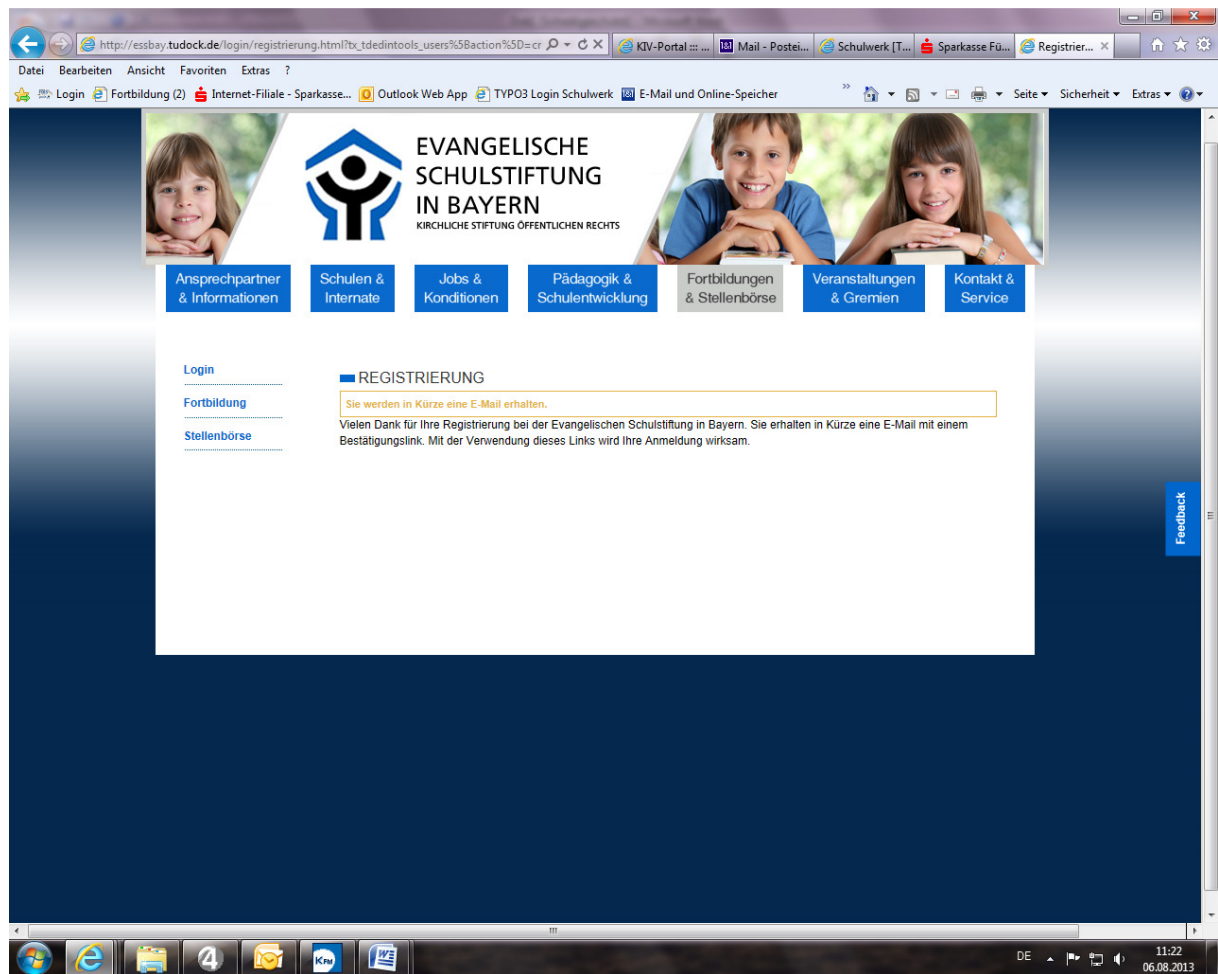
http://essbay.tudock.de/login/registrierung.html?tx_tdedintools_users%5Baction%5D=cr

KIV-Portal ::: ...

Mail - Postei...

Schulwerk [T...

Sparkasse Fü...

Registrier...

Datei Bearbeiten Ansicht Favoriten Extras ?

Login Fortbildung (2) Internet-Filiale - Sparkasse... Outlook Web App TYPO3 Login Schulwerk E-Mail und Online-Speicher

Seite ▾ Sicherheit ▾ Extras ▾

EVANGELISCHE SCHULSTIFTUNG IN BAYERN
KIRCHLICHE STIFTUNG ÖFFENTLICHEN RECHTS

Ansprechpartner & Informationen | Schulen & Internate | Jobs & Konditionen | Pädagogik & Schulentwicklung | Fortbildungen & Stellenbörse | Veranstaltungen & Gremien | Kontakt & Service

Login

Fortbildung

Stellenbörse

REGISTRIERUNG

Sie werden in Kürze eine E-Mail erhalten.

Vielen Dank für Ihre Registrierung bei der Evangelischen Schulstiftung in Bayern. Sie erhalten in Kürze eine E-Mail mit einem Bestätigungslink. Mit der Verwendung dieses Links wird Ihre Anmeldung wirksam.

Feedback

DE

11:22
06.08.2013